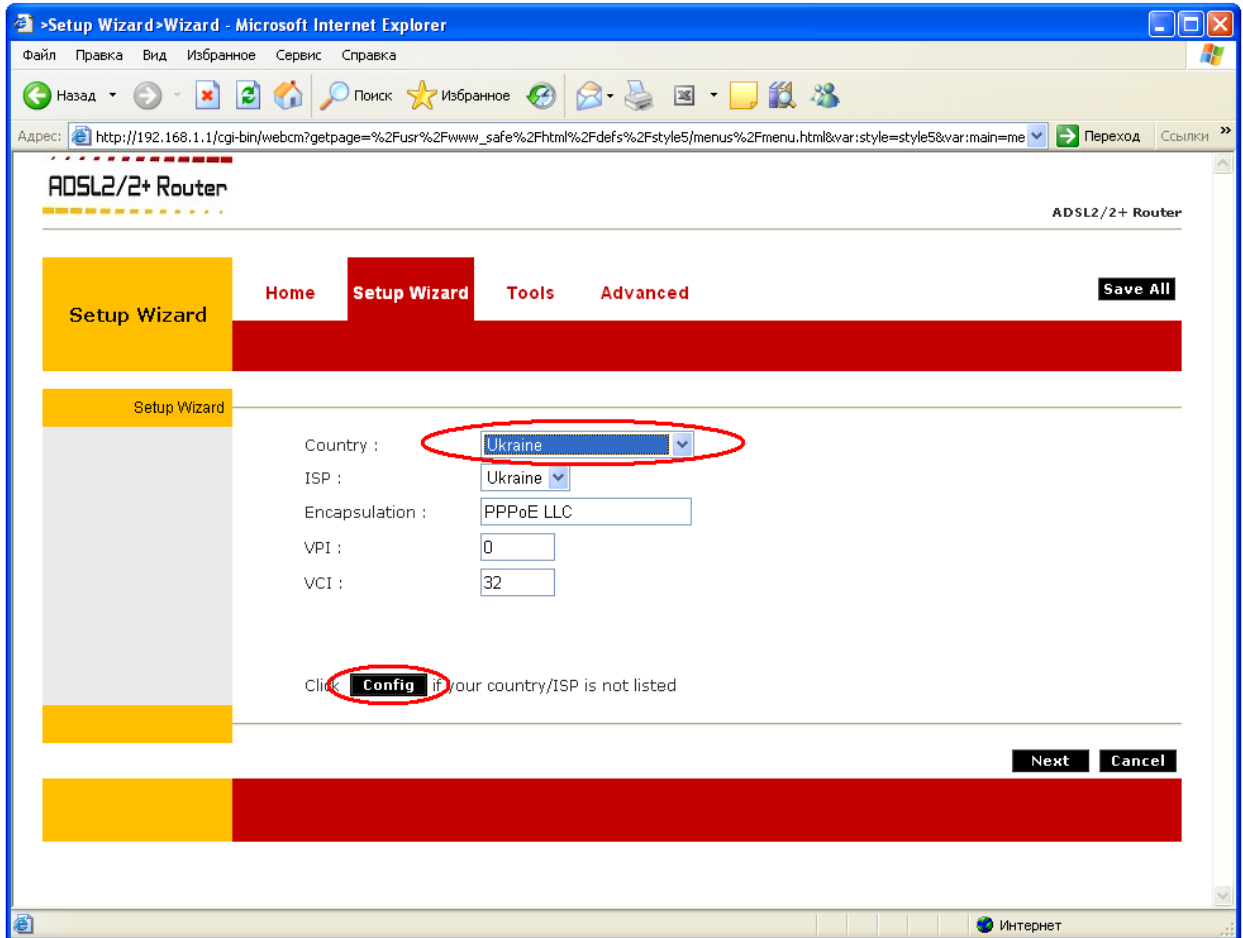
>Setup Wizard>Wizard - Microsoft Internet Explorer

Файл Правка Вид Избранное Сервис Справка

Назад Поиск Избранное

Адрес: http://192.168.1.1/cgi-bin/webcm?getpage=%2Fusr%2Fwww_safe%2Fhtml%2Fdefs%2Fstyle5/menus%2Fmenu.html&var:style=style5&var:main=me Переход Ссылки

ADSL2/2+ Router

ADSL2/2+ Router

Setup Wizard

Home Setup Wizard Tools Advanced

Save All

Setup Wizard

Country : Ukraine

ISP : Ukraine

Encapsulation : PPPoE LLC

VPI : 0

VCI : 32

Click Config if your country/ISP is not listed

Next Cancel

Интернет